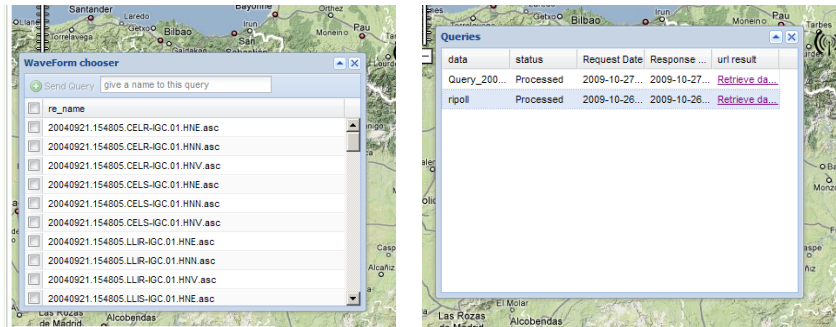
Santander Laredo Getxo Bilbao Bayonne Irun Orthez Moneino

WaveForm chooser

Send Query give a name to this query

| | re_name |
|---|---|
| | 20040921.154805.CELR-IGC.01.HNE.asc |
| | 20040921.154805.CELR-IGC.01.HNN.asc |
| | 20040921.154805.CELR-IGC.01.HNV.asc |
| | 20040921.154805.CELS-IGC.01.HNE.asc |
| | 20040921.154805.CELS-IGC.01.HNN.asc |
| | 20040921.154805.CELS-IGC.01.HNV.asc |
| | 20040921.154805.LLIR-IGC.01.HNE.asc |
| | 20040921.154805.LLIR-IGC.01.HNN.asc |
| | 20040921.154805.LLIR-IGC.01.HNV.asc |
| | 20040921.154805.LLIS-IGC.01.HNE.asc |

Las Rozas de Madrid Alcobendas

Getxo Bilbao Irun

Queries

| data | status | Request Date | Response ... | url result |
|---|---|---|---|---|
| Query_200... | Processed | 2009-10-27... | 2009-10-27... | Retrieve da... |
| ripoll | Processed | 2009-10-26... | 2009-10-26... | Retrieve da... |

Olic Casp Alcañiz Moneino

Las Rozas de Madrid El Molar Alcobendas